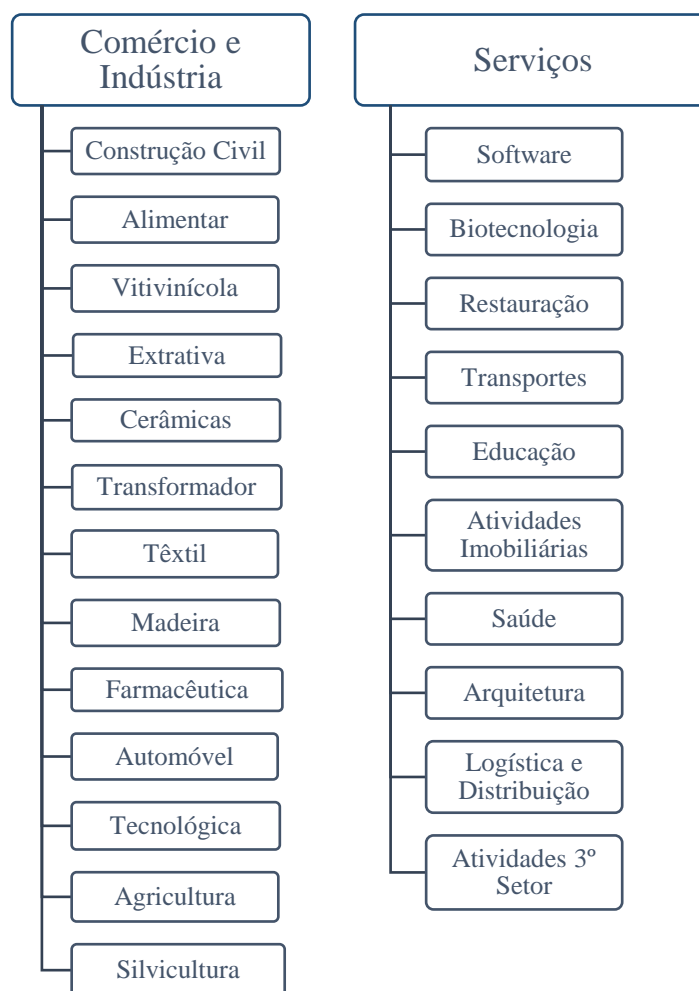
Comércio e Indústria

Construção Civil

Alimentar

Vitivinícola

Extrativa

Cerâmicas

Transformador

Têxtil

Madeira

Farmacêutica

Automóvel

Tecnológica

Agricultura

Silvicultura

Serviços

Software

Biotecnologia

Restauração

Transportes

Educação

Atividades Imobiliárias

Saúde

Arquitetura

Logística e Distribuição

Atividades 3º Setor